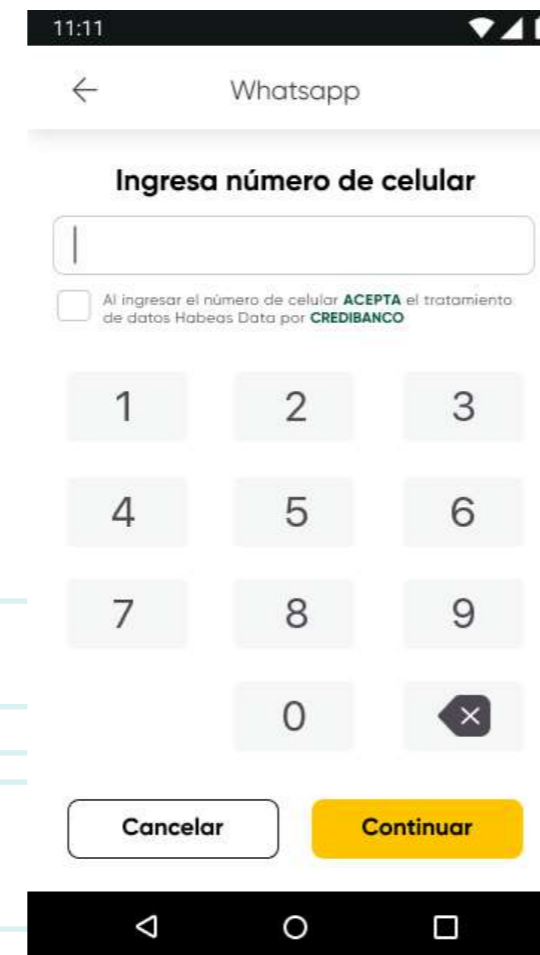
11:11

Whatsapp

Ingresa número de celular

Al ingresar el número de celular ACEPTA el tratamiento de datos Habeas Data por CREDIBANCO

| 1 | 2 | 3 |
|---|---|---|
| 4 | 5 | 6 |
| 7 | 8 | 9 |
|  | 0 | × |

Cancelar

Continuar